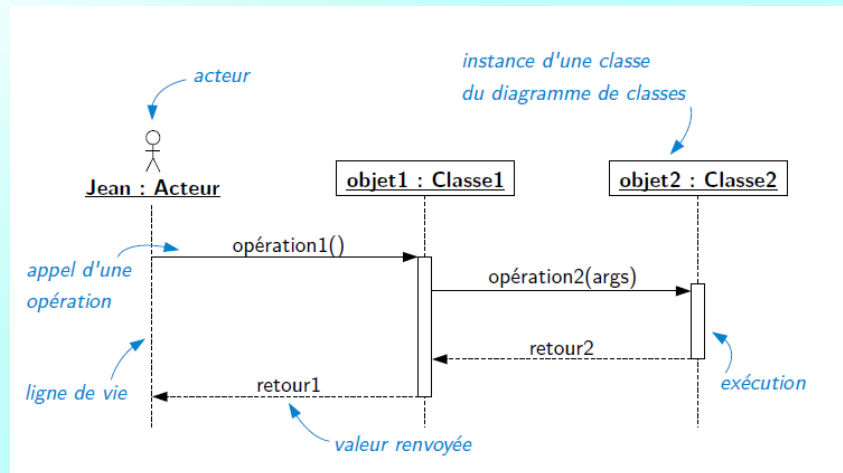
acteur

instance d'une classe
du diagramme de classes

Jean : Acteur

objet1 : Classe1

objet2 : Classe2

appel d'une
opération

opération1()

opération2(args)

retour2

retour1

ligne de vie

exécution

valeur renvoyée